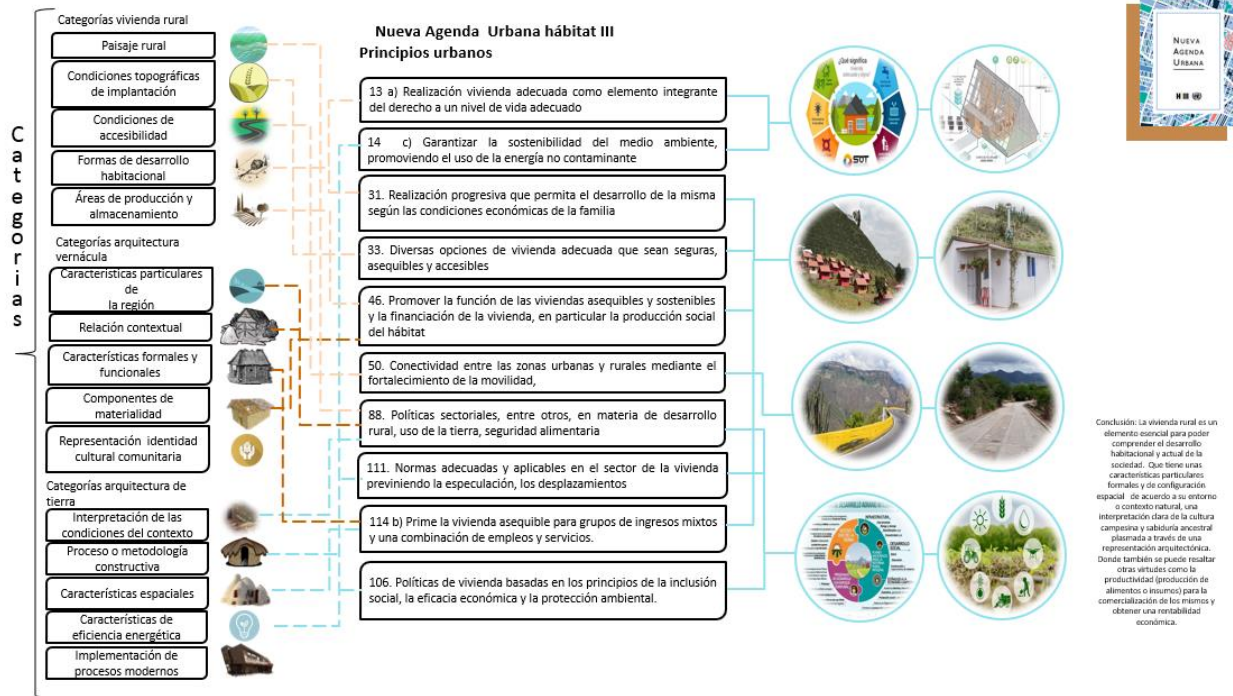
Categorías

Categorías vivienda rural

Paisaje rural

Condiciones topográficas de implantación

Condiciones de accesibilidad

Formas de desarrollo habitacional

Áreas de producción y almacenamiento

Categorías arquitectura vernácula

Características particulares de la región

Relación contextual

Características formales y funcionales

Componentes de materialidad

Representación identidad cultural comunitaria

Categorías arquitectura de tierra

Interpretación de las condiciones del contexto

Proceso o metodología constructiva

Características espaciales

Características de eficiencia energética

Implementación de procesos modernos

Nueva Agenda Urbana hábitat III
Principios urbanos

13 a) Realización vivienda adecuada como elemento integrante del derecho a un nivel de vida adecuado

14 c) Garantizar la sostenibilidad del medio ambiente, promoviendo el uso de la energía no contaminante

31. Realización progresiva que permita el desarrollo de la misma según las condiciones económicas de la familia

33. Diversas opciones de vivienda adecuada que sean seguras, asequibles y accesibles

46. Promover la función de las viviendas asequibles y sostenibles y la financiación de la vivienda, en particular la producción social del hábitat

50. Conectividad entre las zonas urbanas y rurales mediante el fortalecimiento de la movilidad,

88. Políticas sectoriales, entre otros, en materia de desarrollo rural, uso de la tierra, seguridad alimentaria

111. Normas adecuadas y aplicables en el sector de la vivienda previniendo la especulación, los desplazamientos

114 b) Prime la vivienda asequible para grupos de ingresos mixtos y una combinación de empleos y servicios.

106. Políticas de vivienda basadas en los principios de la inclusión social, la eficacia económica y la protección ambiental.

NUEVA AGENDA URBANA

Conclusión: La vivienda rural es un elemento esencial para poder comprender el desarrollo habitacional y actual de la sociedad. Que tiene unas características particulares formales y de configuración espacial de acuerdo a su entorno o contexto natural, una interpretación clara de la cultura campesina y sabiduría ancestral plasmada a través de una representación arquitectónica. Donde también se puede resaltar otras virtudes como la productividad (producción de alimentos o insumos) para la comercialización de los mismos y obtener una rentabilidad económica.